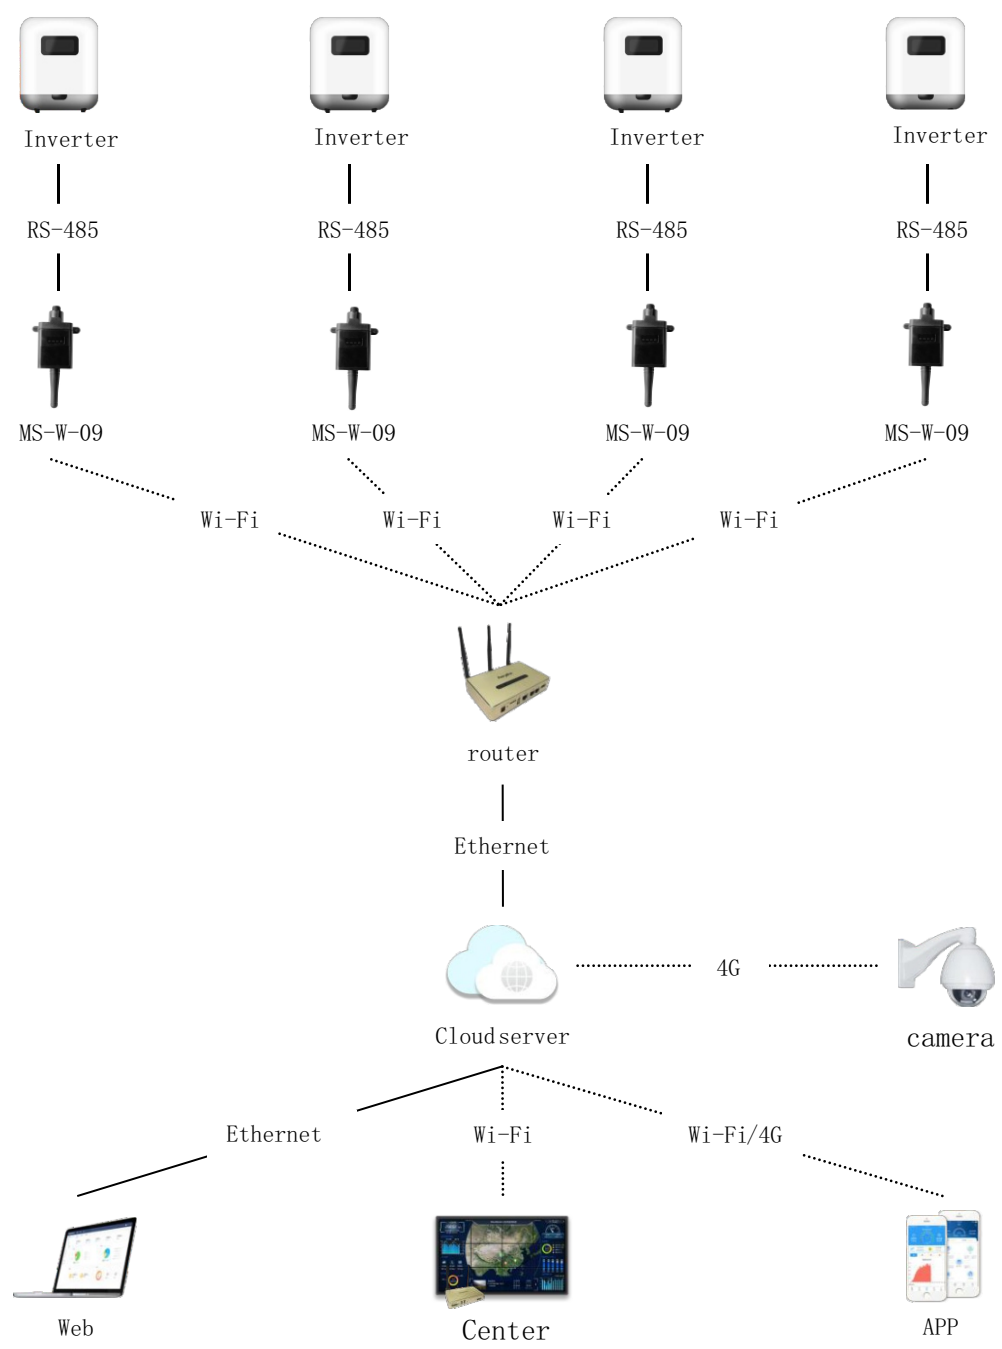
Inverter
Inverter
Inverter
Inverter

RS-485
RS-485
RS-485
RS-485

MS-W-09
MS-W-09
MS-W-09
MS-W-09

Wi-Fi
Wi-Fi
Wi-Fi
Wi-Fi

router

Ethernet

4G

Cloudserver

camera

Ethernet
Wi-Fi
Wi-Fi/4G

Web
Center
APP